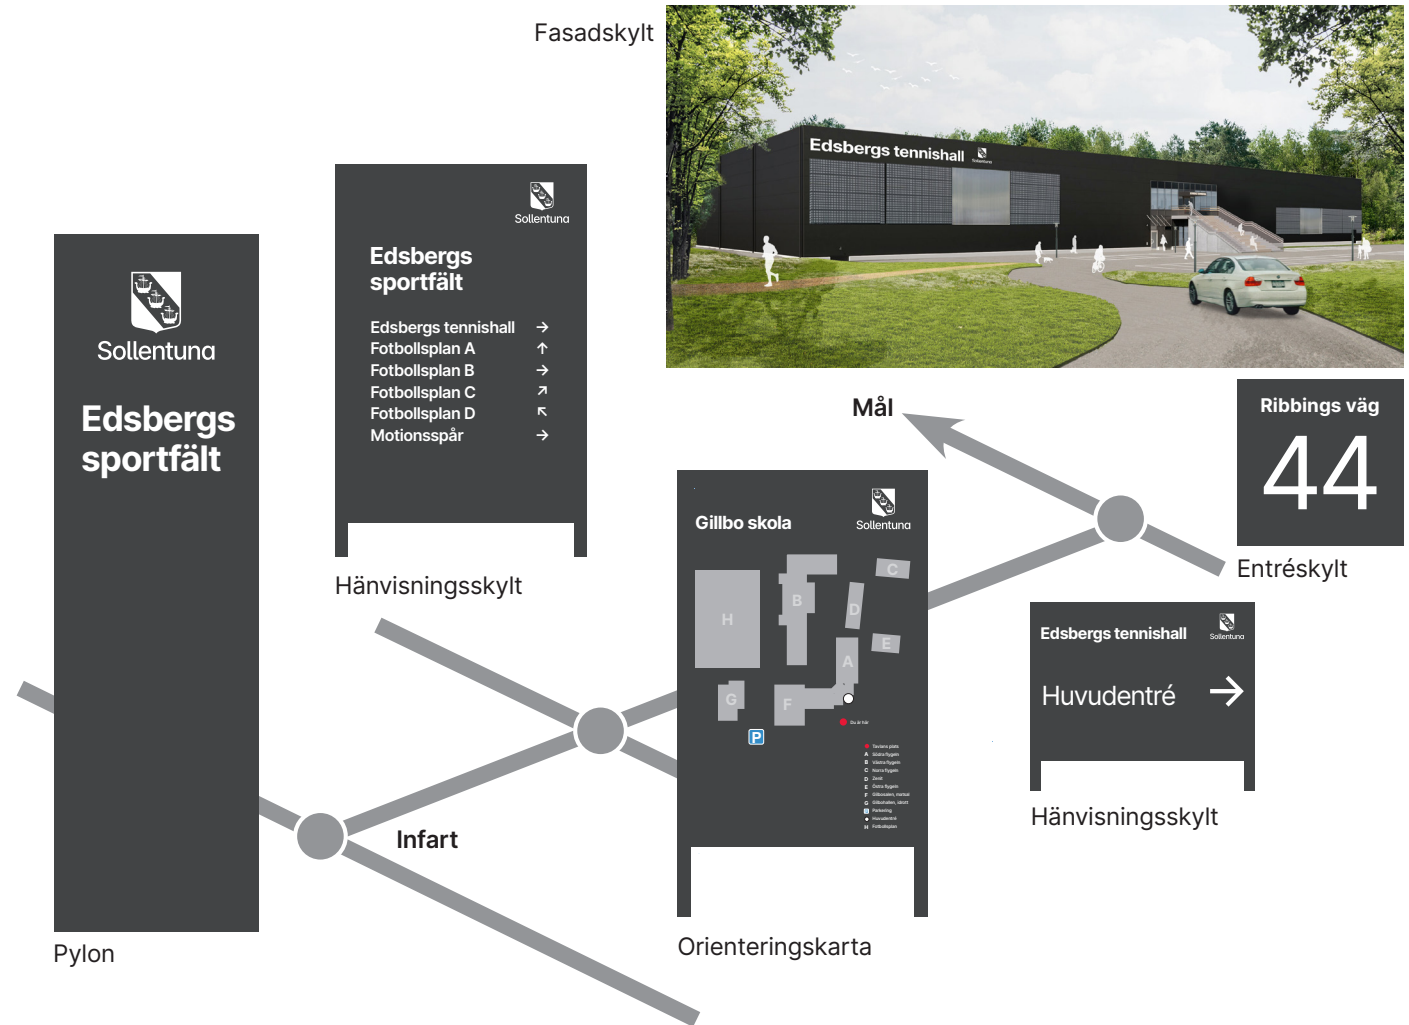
Fasadskylt

Edsbergs tennishall Sollentuna

Sollentuna

Edsbergs sportfält

Edsbergs tennishall →
Fotbollsplan A ↑
Fotbollsplan B →
Fotbollsplan C ↗
Fotbollsplan D ↖
Motionsspår →

Hänvisningsskylt

Sollentuna

Edsbergs sportfält

Pylon

Mål

Ribbings väg

44

Entréskylt

Gillbo skola

Sollentuna

H B C D E A G F P

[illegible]

Infart

Orienteringskarta

Edsbergs tennishall

Sollentuna

Huvudentré →

Hänvisningsskylt